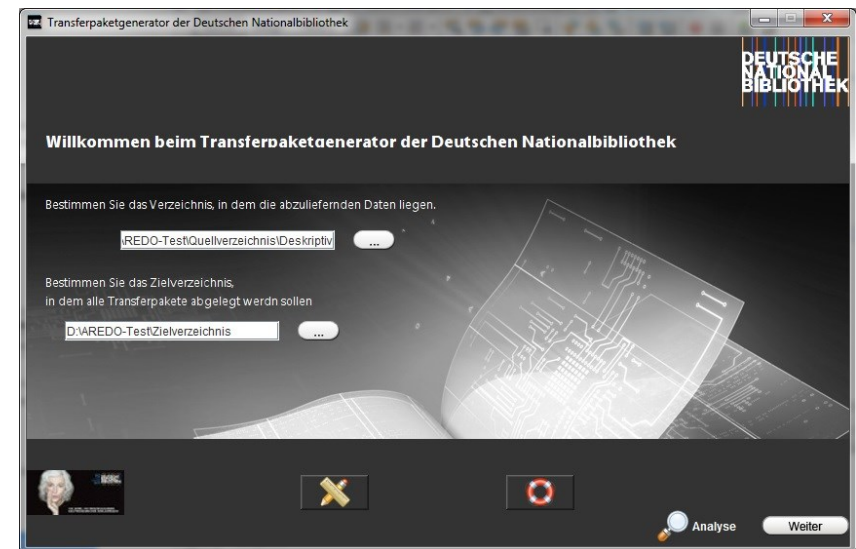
Transferpaketgenerator der Deutschen Nationalbibliothek

DEUTSCHE NATIONAL BIBLIOTHEK

Willkommen beim Transferpaketgenerator der Deutschen Nationalbibliothek

Bestimmen Sie das Verzeichnis, in dem die abzuliefernden Daten liegen.

\REDO-Test\Quellverzeichnis\Deskriptiv

...

Bestimmen Sie das Zielverzeichnis, in dem alle Transferpakete abgelegt werdn sollen

D:\AREDO-Test\Zielverzeichnis

...

Analyse

Weiter